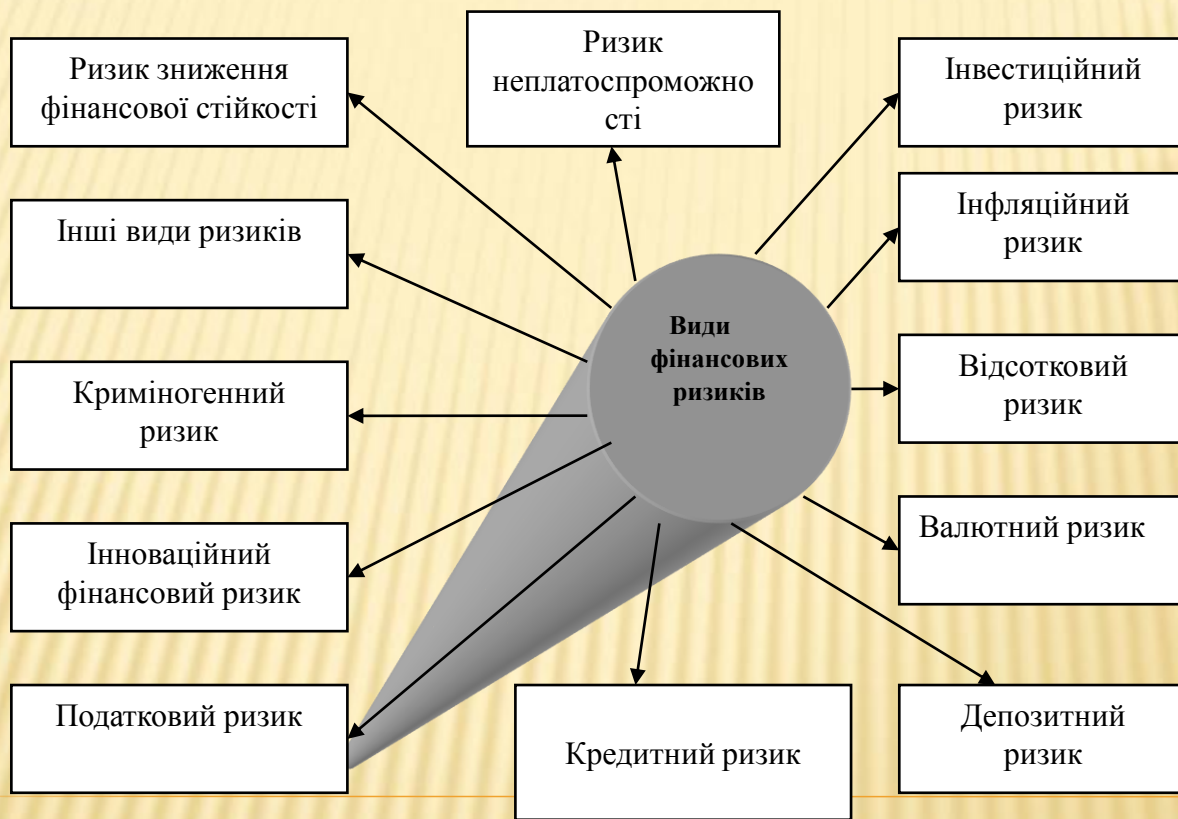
Ризик зниження фінансової стійкості

Ризик неплатоспроможно сті

Інвестиційний ризик

Інші види ризиків

Інфляційний ризик

Види фінансових ризиків

Криміногенний ризик

Відсотковий ризик

Інноваційний фінансовий ризик

Валютний ризик

Податковий ризик

Кредитний ризик

Депозитний ризик